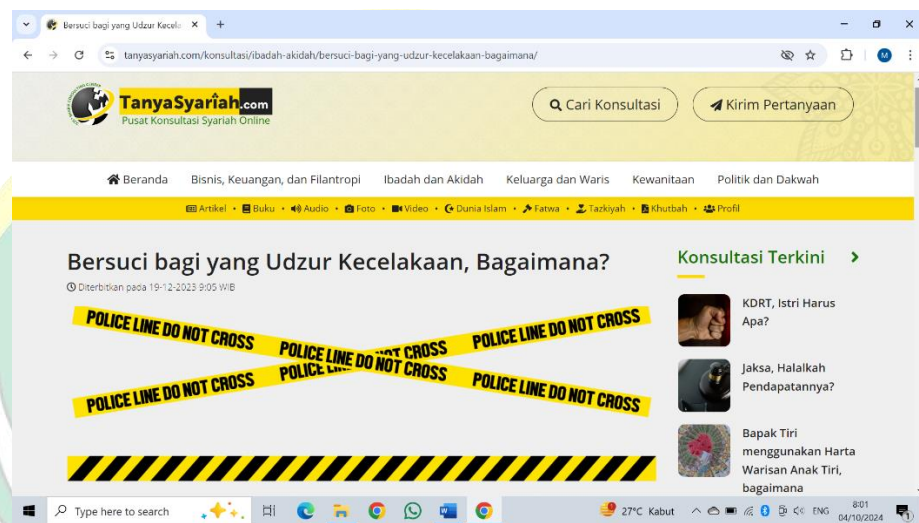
Bersuci bagi yang Udzur Kecela

tanyasyariah.com/konsultasi/ibadah-akidah/bersuci-bagi-yang-udzur-kecelakaan-bagaimana/

TanyaSyariah.com
Pusat Konsultasi Syariah Online

Cari Konsultasi

Kirim Pertanyaan

Beranda   Bisnis, Keuangan, dan Filantropi   Ibadah dan Akidah   Keluarga dan Waris   Kewanitaan   Politik dan Dakwah

Artikel • Buku • Audio • Foto • Video • Dunia Islam • Fatwa • Tazkiyah • Khutbah • Profil

Bersuci bagi yang Udzur Kecelakaan, Bagaimana?

Diterbitkan pada 19-12-2023 9:05 WIB

POLICE LINE DO NOT CROSS
POLICE LINE DO NOT CROSS
POLICE LINE DO NOT CROSS
POLICE LINE DO NOT CROSS
POLICE LINE DO NOT CROSS
POLICE LINE DO NOT CROSS

Konsultasi Terkini

KDRT, Istri Harus Apa?

Jaksa, Halalkah Pendapatannya?

Bapak Tiri menggunakan Harta Warisan Anak Tiri, bagaimana

Type here to search

27°C Kabut

ENG

8:01
04/10/2024